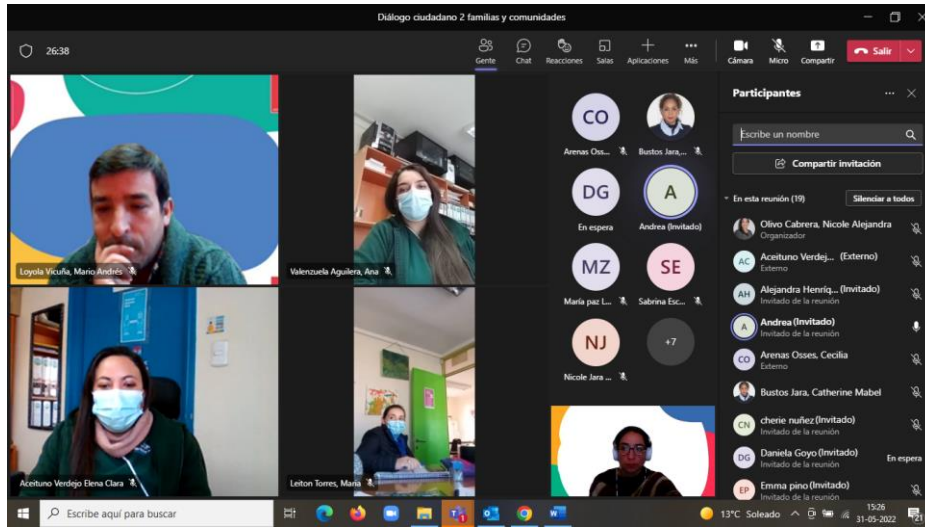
Diálogo ciudadano 2 familias y comunidades

26:38

Gente Chat Reacciones Salas Aplicaciones Más Cámara Micro Compartir Salir

Loyola Vicuña, Mario Andrés

Valenzuela Aguilera, Ana

Aceituno Verdejo Elena Clara

Leiton Torres, Maria

CO Arenas Oss...

Bustos Jara,...

DG En espera

A Andrea (Invitado)

MZ María paz L...

SE Sabrina Esc...

NJ Nicole Jara ...

+7

Participantes

Escribe un nombre

Compartir invitación

En esta reunión (19)

Silenciar a todos

Olivo Cabrera, Nicole Alejandra
Organizador

AC Aceituno Verdej... (Externo)
Externo

AH Alejandra Henriq... (Invitado)
Invitado de la reunión

A Andrea (Invitado)
Invitado de la reunión

CO Arenas Osses, Cecilia
Externo

Bustos Jara, Catherine Mabel

CN cherie nuñez (Invitado)
Invitado de la reunión

DG Daniela Goyo (Invitado)
Invitado de la reunión
En espera

EP Emma pino (Invitado)
Invitado de la reunión

Escribe aquí para buscar

13°C Soleado 15:26 31-05-2022 21